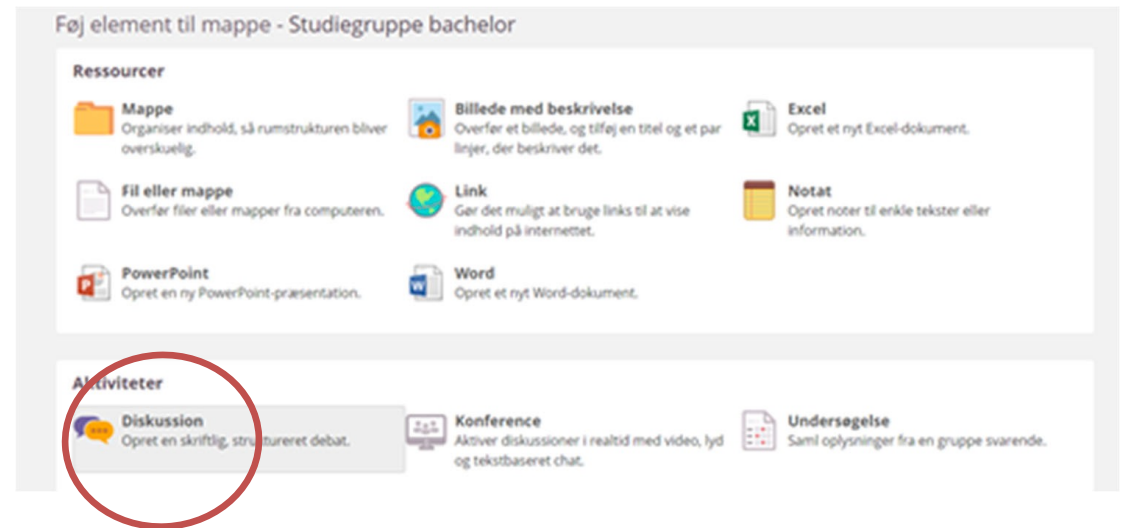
Føj element til mappe - Studiegruppe bachelor

Ressourcer

Mappe
Organiser indhold, så rumstrukturen bliver overskuelig.

Billede med beskrivelse
Overfør et billede, og tilføj en titel og et par linjer, der beskriver det.

Excel
Opret et nyt Excel-dokument.

Fil eller mappe
Overfør filer eller mapper fra computeren.

Link
Gør det muligt at bruge links til at vise indhold på internettet.

Notat
Opret noter til enkle tekster eller information.

PowerPoint
Opret en ny PowerPoint-præsentation.

Word
Opret et nyt Word-dokument.

Aktiviteter

Diskussion
Opret en skriftlig, struktureret debat.

Konference
Aktiver diskussioner i realtid med video, lyd og tekstbaseret chat.

Undersøgelse
Saml oplysninger fra en gruppe svarende.